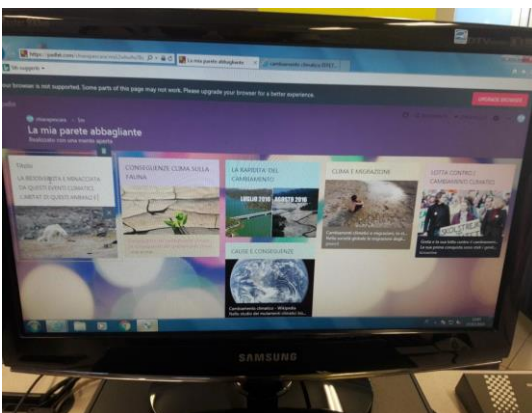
https://padlet.com/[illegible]

La mia parete abbagliante

Siti suggeriti

Your browser is not supported. Some parts of this page may not work. Please upgrade your browser for a better experience.

UPGRADE BROWSER

La mia parete abbagliante

Realizzato con una mente aperta

Titolo

LA BIODIVERSITÀ È MINACCIATA DA QUESTI EVENTI CLIMATICI. L'IMPATTO DI QUESTI ANIMALI E' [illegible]

CONSEGUENZE COMA SULLA FAUNA

LA RAPIDITÀ DEL CAMBIAMENTO

LUGLIO 2016 AGOSTO 2016

CAUSE E CONSEGUENZE

Cambiamenti climatici - Wikipedia

CLIMA E MIGRAZIONI

LOTTA CONTRO I CAMBIAMENTI CLIMATICI

SAMSUNG